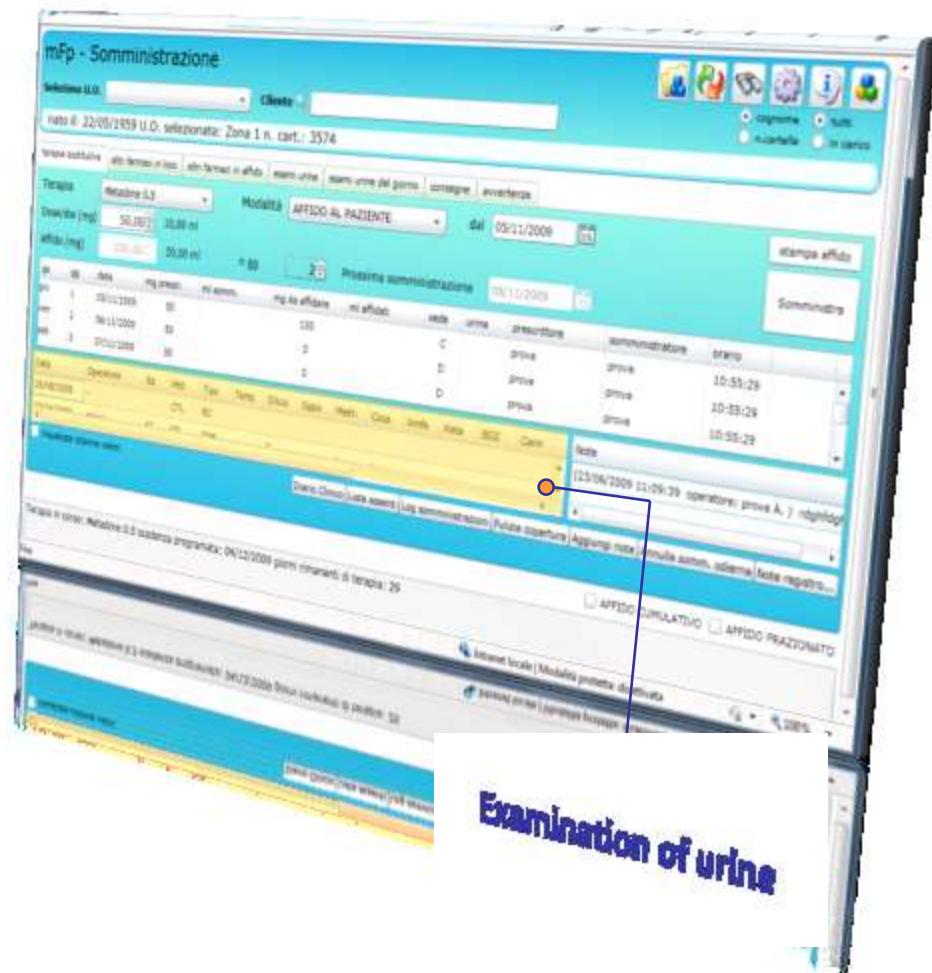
mFp - Somministrazione

Seleziona U.O. Cliente

nato il: 22/05/1959 U.O. selezionata: Zona 1 n. cart.: 3574

cognome tutti
n.cartella in carico

terapia sostitutiva | altri farmaci in loco | altri farmaci in affido | esami urine | esami urine del giorno | consegne | avvertenze

Terapia Metadone 0,5
Dose/die (mg) 50,00 10,00 ml
affido (mg) 150,00 30,00 ml
Modalità AFFIDO AL PAZIENTE dal 05/11/2009
stampa affido
Prossima somministrazione 08/11/2009
Somministra

| gg | data | mg presc. | ml somm. | mg da affidare | ml affidati | sede | urine | prescrittore | somministratore | orario |
|---|---|---|---|---|---|---|---|---|---|---|
| 1 | 05/11/2009 | 50 | | 150 | | C | | prova | prova | 10:55:29 |
| 2 | 06/11/2009 | 50 | | 0 | | D | | prova | prova | 10:55:29 |
| 3 | 07/11/2009 | 50 | | 0 | | D | | prova | prova | 10:55:29 |

Data Operatore Tipo Cloro Cocai Anfe Keta BDZ Cann
25/06/2009

Note
[23/06/2009 11:09:39 operatore: prova A. ] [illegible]

Diario Clinico | Lista assenti | Log somministrazioni | Pulisce coperture | Aggiungi nota | Annulla somm. odierna | Note registro...

Terapia in corso: Metadone 0.5 scadenza programata: 06/12/2009 giorni rimanenti di terapia: 29

AFFIDO CUMULATIVO AFFIDO FRAZIONATO

Intranet locale | Modalità protetta: disattivata
100%

Examination of urine